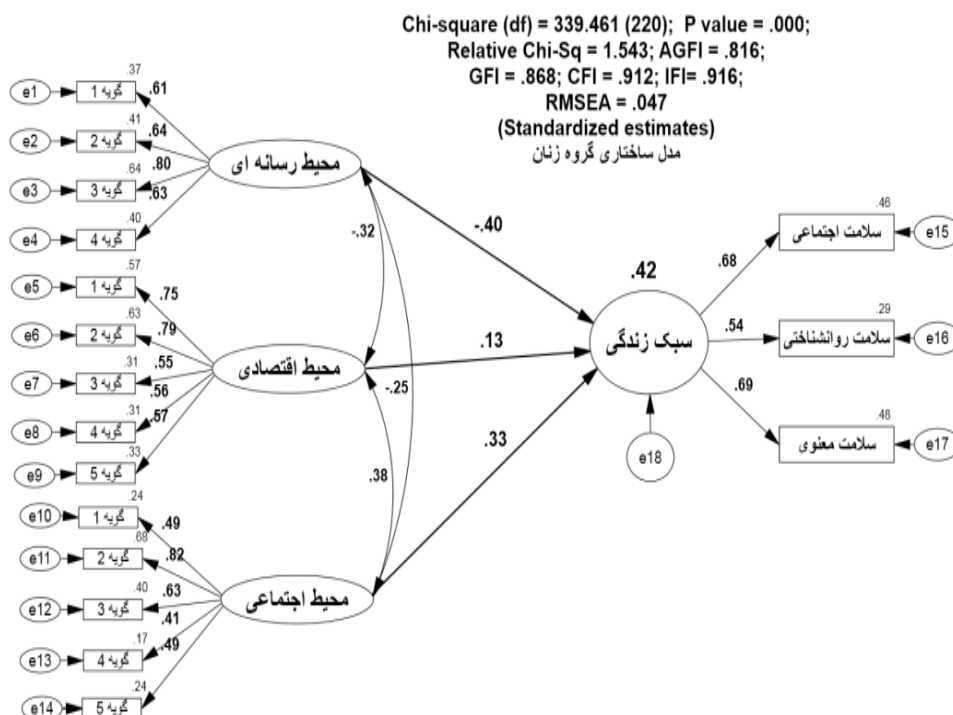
Chi-square (df) = 339.461 (220); P value = .000;
Relative Chi-Sq = 1.543; AGFI = .816;
GFI = .868; CFI = .912; IFI= .916;
RMSEA = .047
(Standardized estimates)
مدل ساختاری گروه زنان

e1 گویه 1 .37 .61
e2 گویه 2 .41 .64
e3 گویه 3 .64 .80
e4 گویه 4 .40 .63
محیط رسانه ای

e5 گویه 1 .57 .75
e6 گویه 2 .63 .79
e7 گویه 3 .31 .55
e8 گویه 4 .31 .56
e9 گویه 5 .33 .57
محیط اقتصادی

e10 گویه 1 .24 .49
e11 گویه 2 .68 .82
e12 گویه 3 .40 .63
e13 گویه 4 .17 .41
e14 گویه 5 .24 .49
محیط اجتماعی

-.32
-.25
.38

-.40
.13
.33

.42
سبک زندگی
e18

.68 .46 سلامت اجتماعی e15
.54 .29 سلامت روانشناختی e16
.69 .48 سلامت معنوی e17